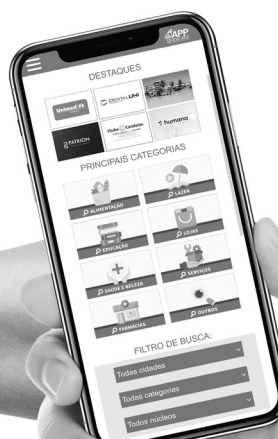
APP

DESTAQUES

Unimed

DENTAL UNI

PATRION

Clube Candeias

humana

PRINCIPAIS CATEGORIAS

ALIMENTAÇÃO

LAZER

EDUCAÇÃO

LOJAS

SAÚDE E BELEZA

SERVIÇOS

FARMÁCIAS

OUTROS

FILTRO DE BUSCA:

Todas cidades

Todas categorias

Todos núcleos